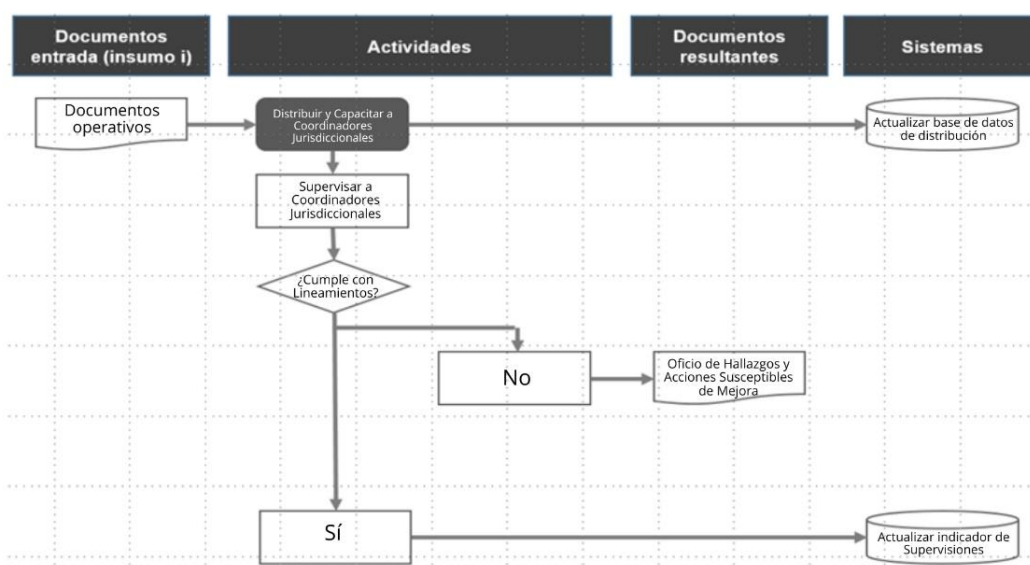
Documentos entrada (insumo i)

Actividades

Documentos resultantes

Sistemas

Documentos operativos

Distribuir y Capacitar a Coordinadores Jurisdiccionales

Actualizar base de datos de distribución

Supervisar a Coordinadores Jurisdiccionales

¿Cumple con Lineamientos?

No

Oficio de Hallazgos y Acciones Susceptibles de Mejora

Sí

Actualizar indicador de Supervisiones